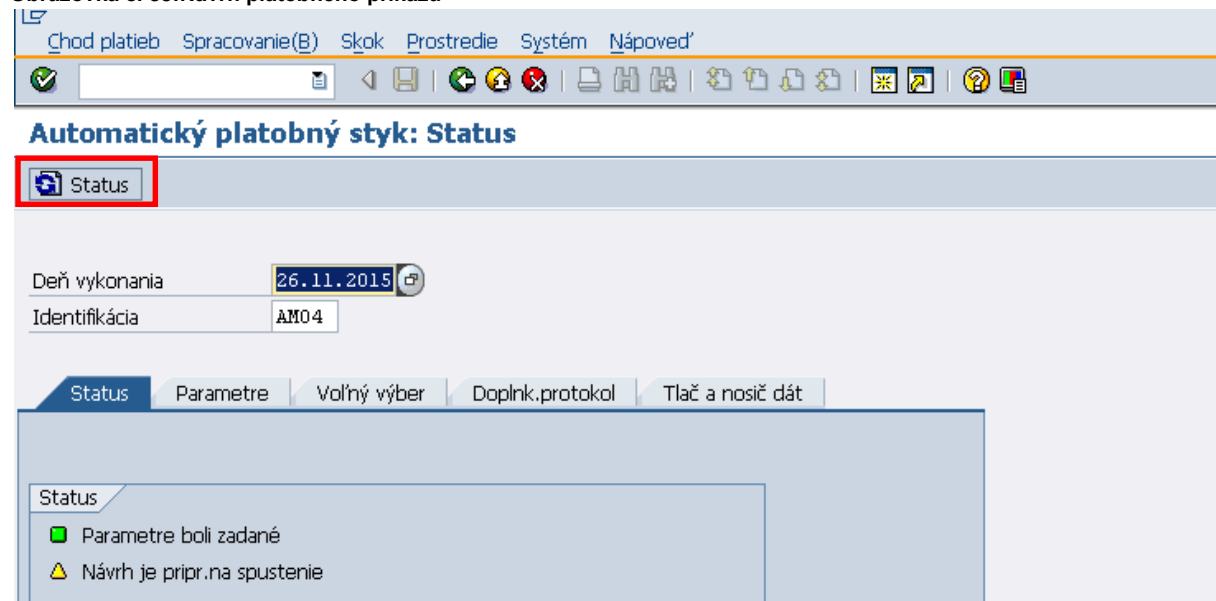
Chod platieb Spracovanie(B) Skok Prostredie Systém Nápoveď

Automatický platobný styk: Status

Status

Deň vykonania 26.11.2015
Identifikácia AM04

Status Parametre Voľný výber Doplnk.protokol Tlač a nosič dát

Status
Parametre boli zadané
Návrh je pripr.na spustenie